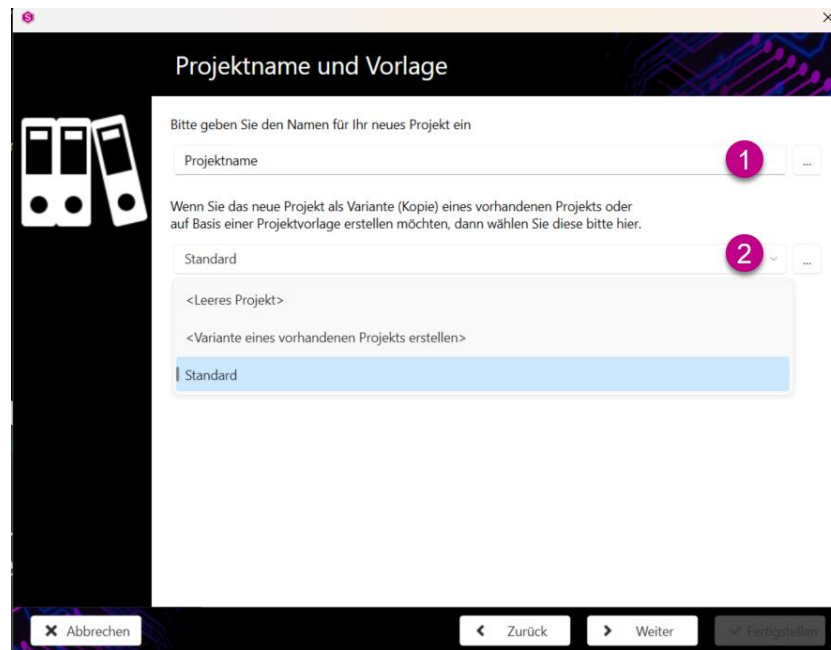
Projektname und Vorlage

Bitte geben Sie den Namen für Ihr neues Projekt ein

Projektname

1

...

Wenn Sie das neue Projekt als Variante (Kopie) eines vorhandenen Projekts oder auf Basis einer Projektvorlage erstellen möchten, dann wählen Sie diese bitte hier.

Standard

2

...

<Leeres Projekt>

<Variante eines vorhandenen Projekts erstellen>

Standard

Abbrechen

Zurück

Weiter

Fertigstellen